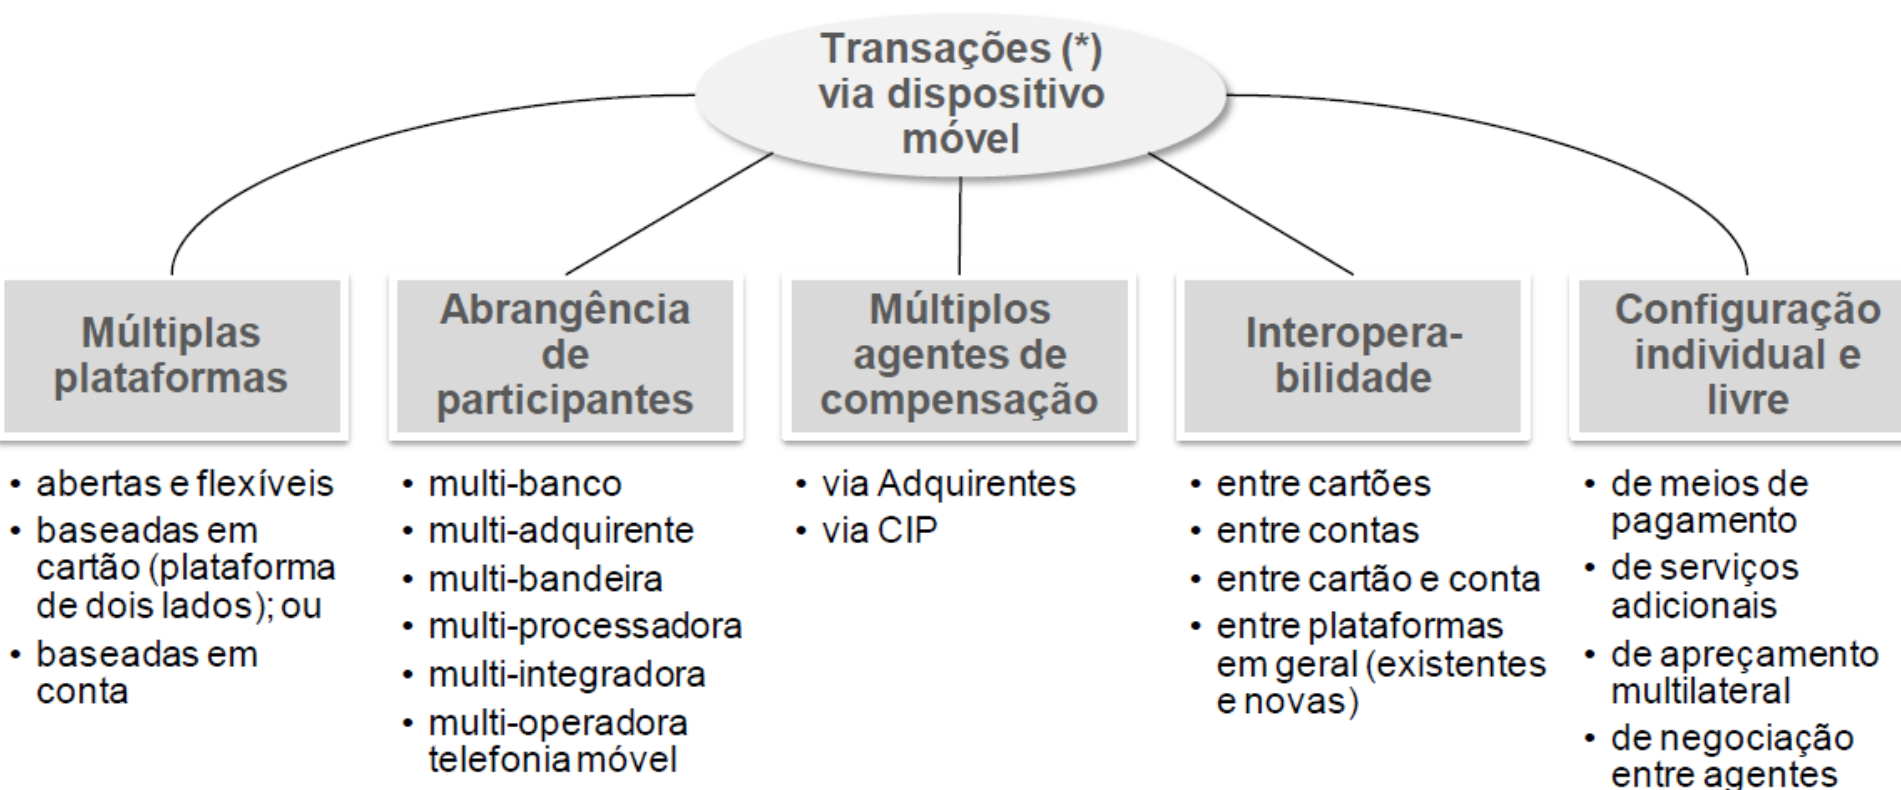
Transações (*) via dispositivo móvel

Múltiplas plataformas

- abertas e flexíveis
- baseadas em cartão (plataforma de dois lados); ou
- baseadas em conta

Abrangência de participantes

- multi-banco
- multi-adquirente
- multi-bandeira
- multi-processadora
- multi-integradora
- multi-operadora telefonia móvel

Múltiplos agentes de compensação

- via Adquirentes
- via CIP

Interopera-bilidade

- entre cartões
- entre contas
- entre cartão e conta
- entre plataformas em geral (existentes e novas)

Configuração individual e livre

- de meios de pagamento
- de serviços adicionais
- de apreçamento multilateral
- de negociação entre agentes